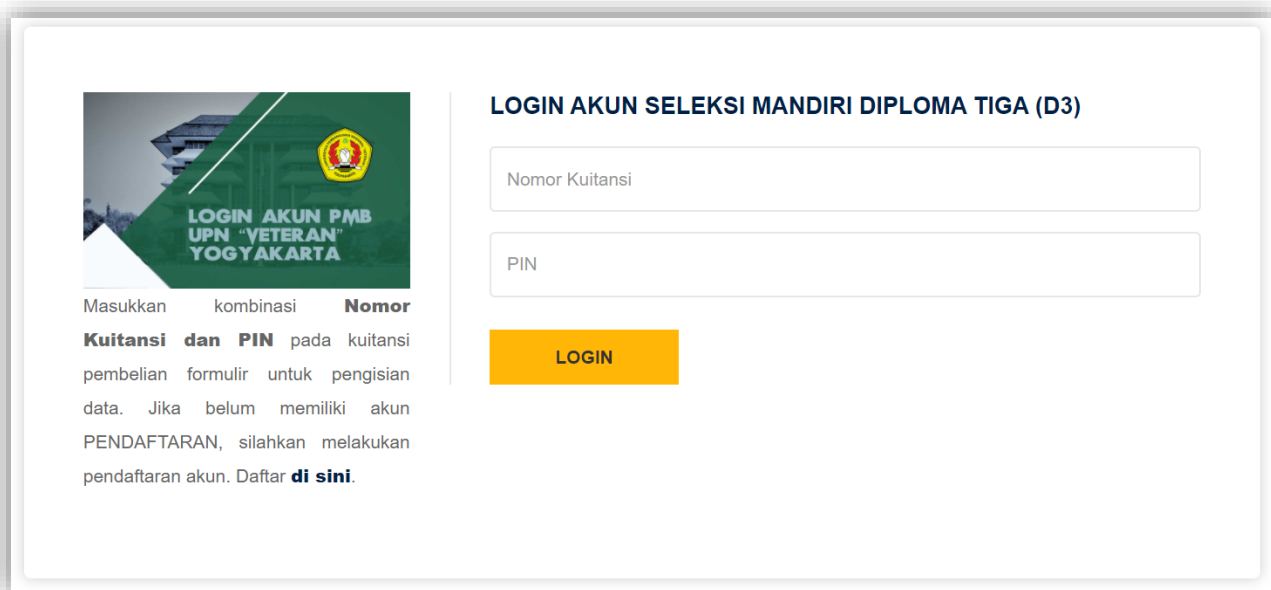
LOGIN AKUN PMB UPN "VETERAN" YOGYAKARTA

Masukkan kombinasi **Nomor Kuitansi dan PIN** pada kuitansi pembelian formulir untuk pengisian data. Jika belum memiliki akun PENDAFTARAN, silahkan melakukan pendaftaran akun. Daftar **di sini**.

LOGIN AKUN SELEKSI MANDIRI DIPLOMA TIGA (D3)

Nomor Kuitansi

PIN

LOGIN